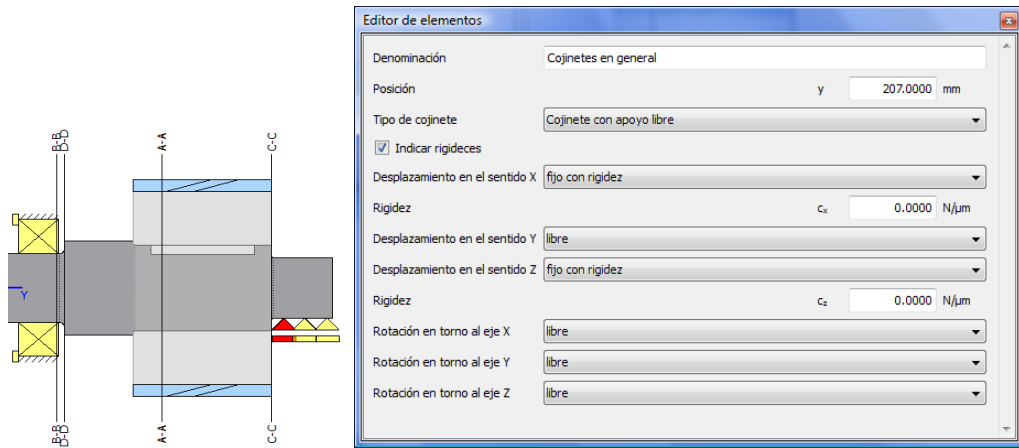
B-B
D-D
A-A
C-C
Y
B-B
D-D
A-A
C-C

Editor de elementos

Denominación | Cojinetes en general

Posición | y | 207.0000 | mm

Tipo de cojinete | Cojinete con apoyo libre

Indicar rigideces

Desplazamiento en el sentido X | fijo con rigidez

Rigidez | $c_x$ | 0.0000 | N/µm

Desplazamiento en el sentido Y | libre

Desplazamiento en el sentido Z | fijo con rigidez

Rigidez | $c_z$ | 0.0000 | N/µm

Rotación en torno al eje X | libre

Rotación en torno al eje Y | libre

Rotación en torno al eje Z | libre